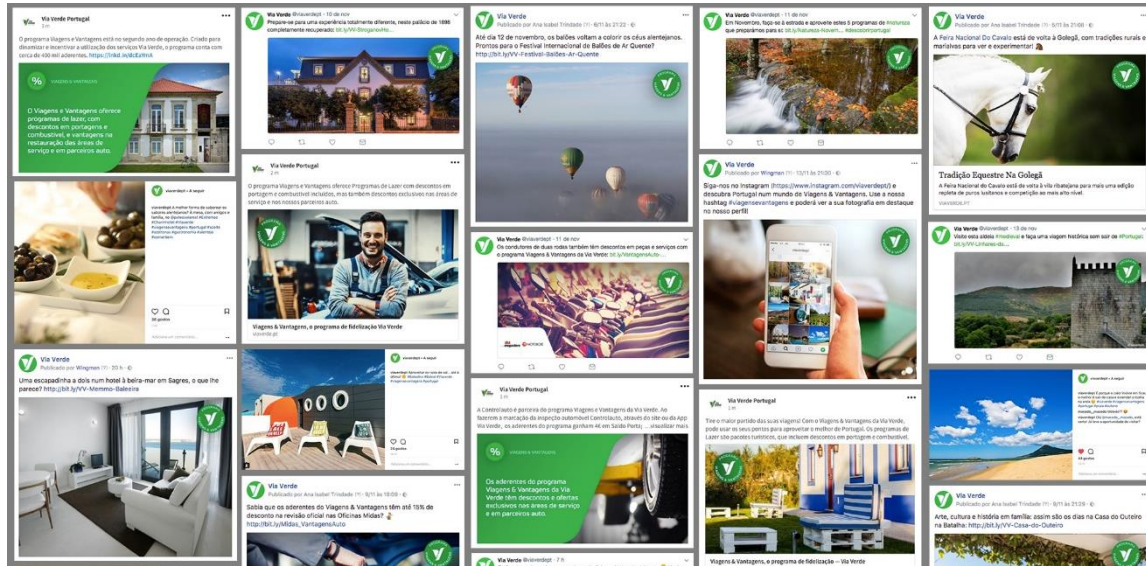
Via Verde Portugal
O programa Viagens e Vantagens está no segundo ano de operação. Criado para dinamizar e incentivar a utilização dos serviços Via Verde, o programa conta com cerca de 400 mil aderentes. https://lnkd.in/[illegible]

VIAGENS & VANTAGENS

O Viagens e Vantagens oferece programas de lazer, com descontos em portagens e combustível, e vantagens na restauração das áreas de serviço e em parceiros auto.

viaverdept · 10 de nov
Prepare-se para uma experiência totalmente diferente, neste palácio de 1890 completamente recuperado: bit.ly/VV-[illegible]

Via Verde
Publicado por Ana Isabel Trindade · 8/11 às 21:22
Até dia 12 de novembro, os balões voltam a colorir os céus alentejanos. Prontos para o Festival Internacional de Balões de Ar Quente?
http://bit.ly/VV-Festival-Balões-Ar-Quente

viaverdept · 11 de nov
Em Novembro, faça-se à estrada e aproveite estes 5 programas de #natureza que preparamos para si: bit.ly/Natureza-Novem... #descobrirportugal

Via Verde
Publicado por Ana Isabel Trindade · 9/11 às 21:08
A Feira Nacional Do Cavalo está de volta à Golegã, com tradições rurais e marialvas para ver e experimentar!

Tradição Equestre Na Golegã
A Feira Nacional Do Cavalo está de volta à vila ribatejana para mais uma edição repleta de puros lusitanos e competições ao mais alto nível.
VIAVERDE.PT

viaverdept · A seguir

Via Verde Portugal
O programa Viagens e Vantagens oferece Programas de Lazer com descontos em portagem e combustível, mas também descontos exclusivos nas áreas de serviço e nos nossos parceiros auto.

Viagens & Vantagens, o programa de fidelização Via Verde
viaverde.pt

viaverdept · 11 de nov
Os condutores de duas rodas também têm descontos em peças e serviços com o programa Viagens & Vantagens da Via Verde: bit.ly/ViagensAuto...

Via Verde
Publicado por Wingman · 13/11 às 21:00
Siga-nos no Instagram (https://www.instagram.com/viaverdept/) e descubra Portugal num mundo de Viagens & Vantagens. Use a nossa hashtag #viagensevantagens e poderá ver a sua fotografia em destaque no nosso perfil!

viaverdept · 13 de nov
Visite esta aldeia #medieval e faça uma viagem histórica sem sair de #Portugal: bit.ly/VV-Linhares-da...

Via Verde
Publicado por Wingman · 20 h
Uma escapadinha a dois num hotel à beira-mar em Sagres, o que lhe parece? http://bit.ly/VV-Memmo-Baleeira

viaverdept · A seguir

Via Verde Portugal
A Contrafauto é parceira do programa Viagens e Vantagens da Via Verde. Ao fazerem a marcação da inspeção automóvel Contrafauto, através do site ou da App Via Verde, os aderentes do programa ganham 4€ em Saldo Portag... ...visualizar mais

VIAGENS & VANTAGENS

Os aderentes do programa Viagens & Vantagens da Via Verde têm descontos e ofertas exclusivas nas áreas de serviço e em parceiros auto.

Via Verde Portugal
Tire o maior partido das suas viagens! Com o Viagens & Vantagens da Via Verde, pode usar os seus pontos para aproveitar o melhor de Portugal. Os programas de Lazer são pacotes turísticos, que incluem descontos em portagem e combustível.

Viagens & Vantagens, o programa de fidelização — Via Verde

viaverdept · A seguir

Via Verde
Publicado por Ana Isabel Trindade · 8/11 às 18:08
Sabia que os aderentes do Viagens & Vantagens têm até 15% de desconto na revisão oficial nas Oficinas Midas?
http://bit.ly/Midas_VantagensAuto

viaverdept · 7 h

Via Verde
Publicado por Ana Isabel Trindade · 8/11 às 21:29
Arte, cultura e história em família: assim são os dias na Casa do Outeiro na Batalha: http://bit.ly/VV-Casa-do-Outeiro